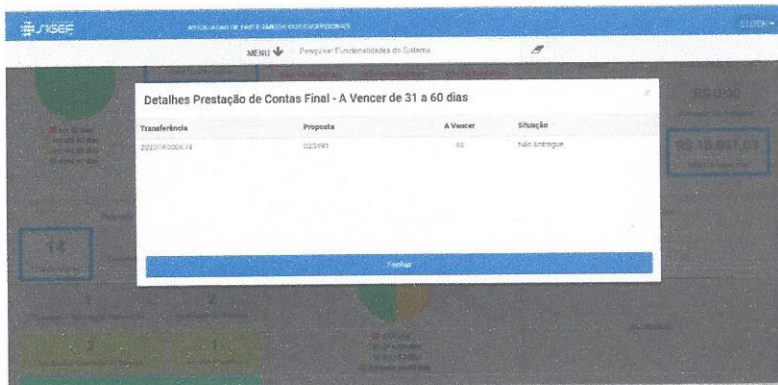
SICONV

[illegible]

MENU Pesquisar Funcionalidades do Sistema

Detalhes Prestação de Contas Final - A Vencer de 31 a 60 dias

| Transferência | Proposta | A Vencer | Situação |
|---|---|---|---|
| 2023TR000674 | 023193 | 45 | Não Entregue |

Fechar

R$ 0,00

R$ 15.891,03

14